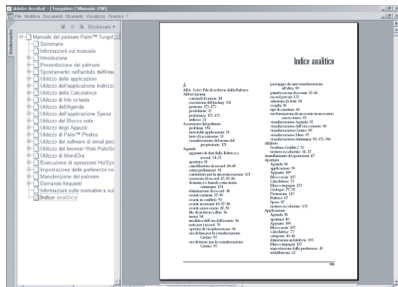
Adobe Acrobat - [Tungsten C Manuale.PDF]
File Modifica Documenti Strumenti Visualizza Finestra ?

Segnalibri

Manuale del palmare Palm™ Tungst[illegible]
Sommario
Informazioni sul manuale
Introduzione
Presentazione del palmare
Spostamento nell'ambito dell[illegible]
Utilizzo delle applicazioni
Utilizzo dell'applicazione Indirizz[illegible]
Utilizzo della Calcolatrice
Utilizzo di Info scheda
Utilizzo dell'Agenda
Utilizzo dell'applicazione Spese
Utilizzo del Blocco note
Utilizzo degli Appunti
Utilizzo di Palm™ Photos
Utilizzo del software di email per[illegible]
Utilizzo del browser Web PalmSo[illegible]
Utilizzo di MandOra
Esecuzione di operazioni HotSyn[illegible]
Impostazione delle preferenze de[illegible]
Manutenzione del palmare
Domande frequenti
Informazioni sulle normative e sul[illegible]
Indice analitico

Indice analitico

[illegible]